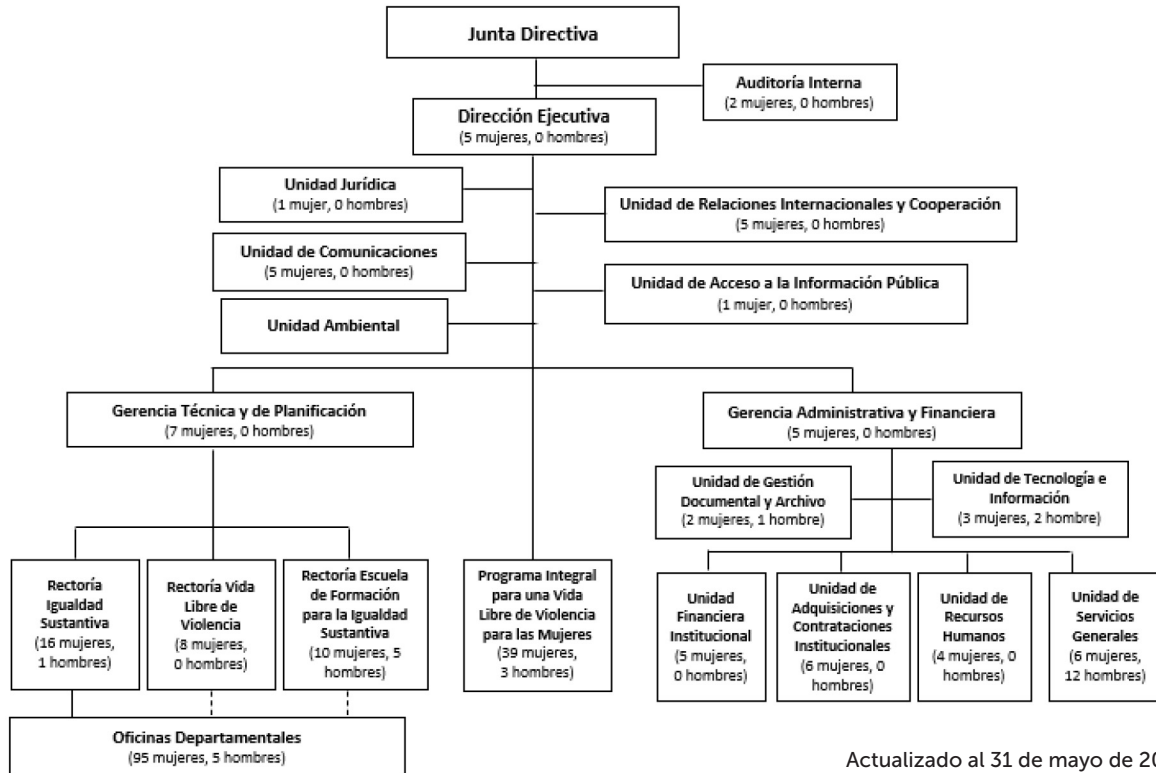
Junta Directiva

Auditoría Interna
(2 mujeres, 0 hombres)

Dirección Ejecutiva
(5 mujeres, 0 hombres)

Unidad Jurídica
(1 mujer, 0 hombres)

Unidad de Relaciones Internacionales y Cooperación
(5 mujeres, 0 hombres)

Unidad de Comunicaciones
(5 mujeres, 0 hombres)

Unidad de Acceso a la Información Pública
(1 mujer, 0 hombres)

Unidad Ambiental

Gerencia Técnica y de Planificación
(7 mujeres, 0 hombres)

Gerencia Administrativa y Financiera
(5 mujeres, 0 hombres)

Unidad de Gestión Documental y Archivo
(2 mujeres, 1 hombre)

Unidad de Tecnología e Información
(3 mujeres, 2 hombre)

Rectoría Igualdad Sustantiva
(16 mujeres, 1 hombres)

Rectoría Vida Libre de Violencia
(8 mujeres, 0 hombres)

Rectoría Escuela de Formación para la Igualdad Sustantiva
(10 mujeres, 5 hombres)

Programa Integral para una Vida Libre de Violencia para las Mujeres
(39 mujeres, 3 hombres)

Unidad Financiera Institucional
(5 mujeres, 0 hombres)

Unidad de Adquisiciones y Contrataciones Institucionales
(6 mujeres, 0 hombres)

Unidad de Recursos Humanos
(4 mujeres, 0 hombres)

Unidad de Servicios Generales
(6 mujeres, 12 hombres)

Oficinas Departamentales
(95 mujeres, 5 hombres)

Actualizado al 31 de mayo de 20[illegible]